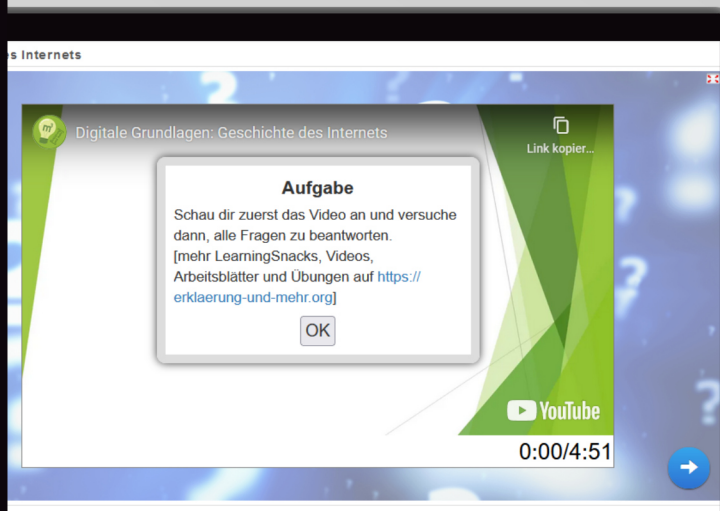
s Internets

Digitale Grundlagen: Geschichte des Internets

Link kopier...

Aufgabe

Schau dir zuerst das Video an und versuche dann, alle Fragen zu beantworten.
[mehr LearningSnacks, Videos, Arbeitsblätter und Übungen auf https://erklaerung-und-mehr.org]

OK

YouTube

0:00/4:51